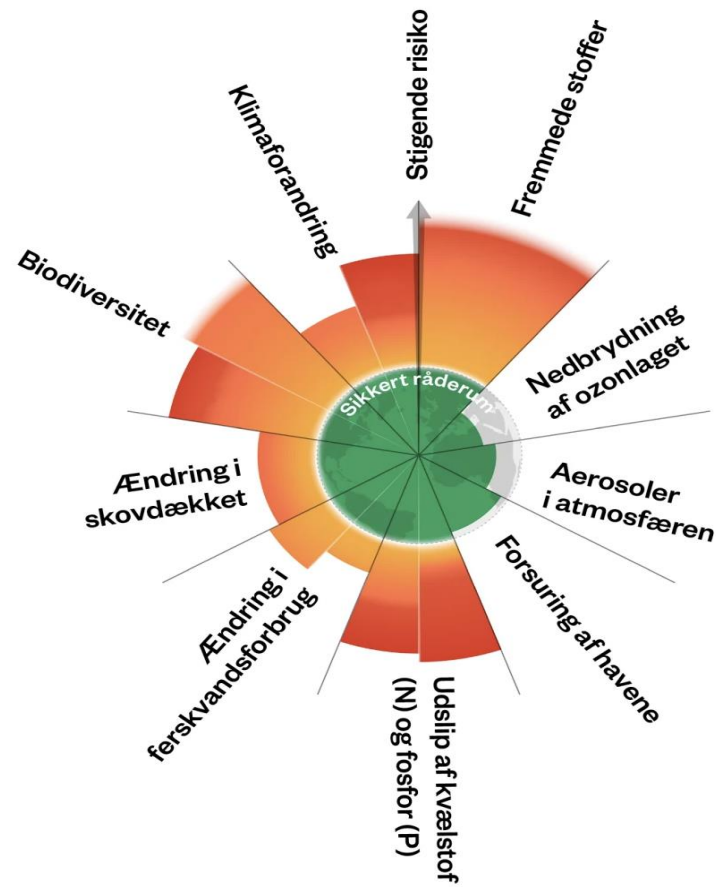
Stigende risiko

Klimaforandring

Fremmede stoffer

Biodiversitet

Nedbrydning af ozonlaget

Sikkert råderum

Ændring i skovdækket

Aerosoler i atmosfæren

Ændring i ferskvandsforbrug

Forsuring af havene

Udslip af kvælstof (N) og fosfor (P)